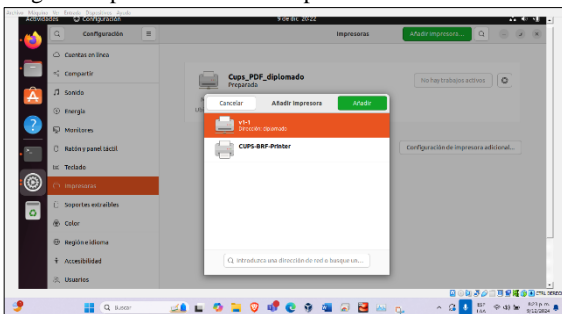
Actividades Configuración 9 de dic 20:22

Configuración

Impresoras

Añadir impresora...

Cuentas en línea
Compartir
Sonido
Energía
Monitores
Ratón y panel táctil
Teclado
Impresoras
Soportes extraíbles
Color
Región e idioma
Accesibilidad
Usuarios

Cups_PDF_diplomado
Preparada

No hay trabajos activos

Cancelar Añadir impresora Añadir

v1-1
Dirección: diplomado

CUPS-BRF-Printer

Configuración de impresora adicional...

Introduzca una dirección de red o busque un...

Buscar